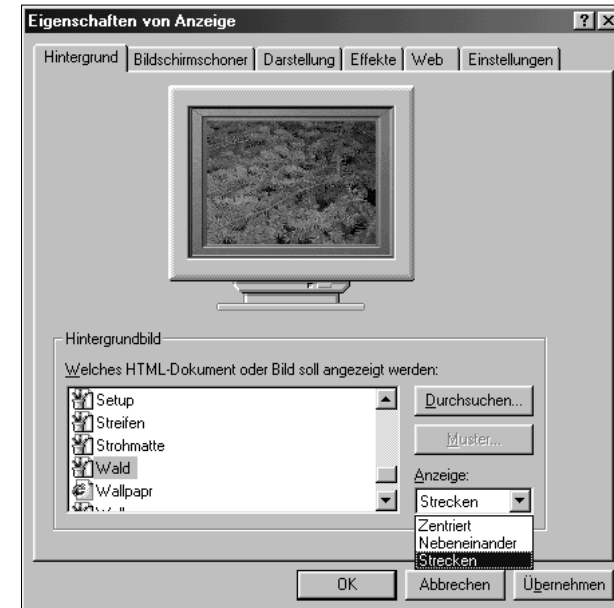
Eigenschaften von Anzeige

? X

Hintergrund | Bildschirmschoner | Darstellung | Effekte | Web | Einstellungen

Hintergrundbild

Welches HTML-Dokument oder Bild soll angezeigt werden:

Setup
Streifen
Strohmatte
Wald
Wallpapr
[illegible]

Durchsuchen...

Muster...

Anzeige:

Strecken

Zentriert
Nebeneinander
Strecken

OK | Abbrechen | Übernehmen